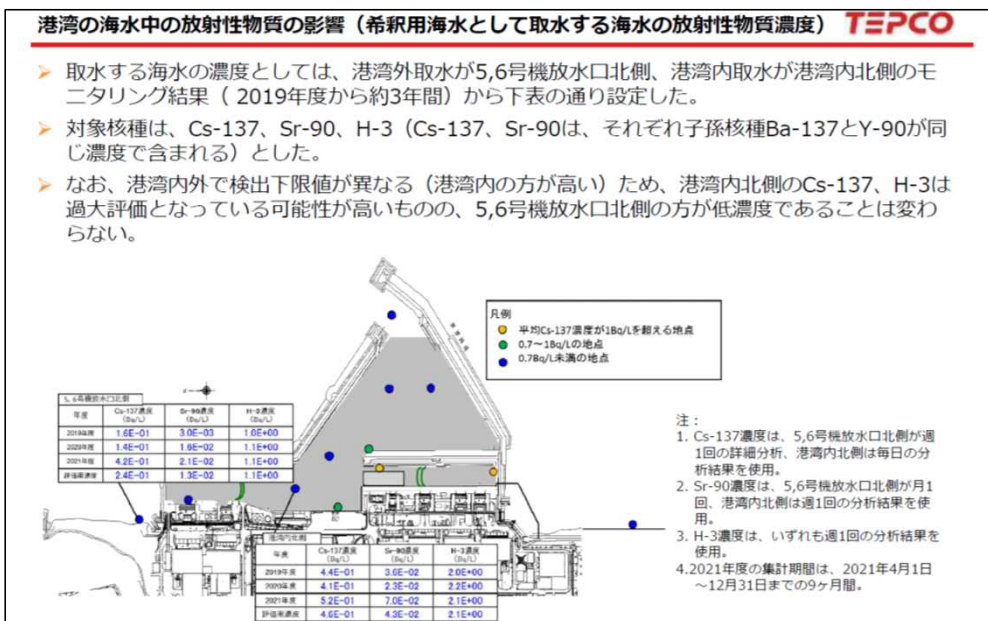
港湾の海水中の放射性物質の影響（希釈用海水として取水する海水の放射性物質濃度） TEPCO

➢ 取水する海水の濃度としては、港湾外取水が5,6号機放水口北側、港湾内取水が港湾内北側のモニタリング結果（2019年度から約3年間）から下表の通り設定した。

➢ 対象核種は、Cs-137、Sr-90、H-3（Cs-137、Sr-90は、それぞれ子孫核種Ba-137とY-90が同じ濃度で含まれる）とした。

➢ なお、港湾内外で検出下限値が異なる（港湾内の方が高い）ため、港湾内北側のCs-137、H-3は過大評価となっている可能性が高いものの、5,6号機放水口北側の方が低濃度であることは変わらない。

凡例
平均Cs-137濃度が1Bq/Lを超える地点
0.7～1Bq/Lの地点
0.7Bq/L未満の地点

5,6号機放水口北側

| 年度 | Cs-137濃度 (Bq/L) | Sr-90濃度 (Bq/L) | H-3濃度 (Bq/L) |
|---|---|---|---|
| 2019年度 | 1.6E-01 | 3.0E-03 | 1.0E+00 |
| 2020年度 | 1.4E-01 | 1.2E-02 | 1.1E+00 |
| 2021年度 | 4.2E-01 | 2.1E-02 | 1.1E+00 |
| 評価用濃度 | 2.4E-01 | 1.3E-02 | 1.1E+00 |

港湾内北側

| 年度 | Cs-137濃度 (Bq/L) | Sr-90濃度 (Bq/L) | H-3濃度 (Bq/L) |
|---|---|---|---|
| 2019年度 | 4.4E-01 | 3.6E-02 | 2.0E+00 |
| 2020年度 | 4.1E-01 | 2.3E-02 | 2.2E+00 |
| 2021年度 | 5.2E-01 | 7.0E-02 | 2.1E+00 |
| 評価用濃度 | 4.6E-01 | 4.3E-02 | 2.1E+00 |

注：
1. Cs-137濃度は、5,6号機放水口北側が週1回の詳細分析、港湾内北側は毎日の分析結果を使用。
2. Sr-90濃度は、5,6号機放水口北側が月1回、港湾内北側は週1回の分析結果を使用。
3. H-3濃度は、いずれも週1回の分析結果を使用。
4.2021年度の集計期間は、2021年4月1日～12月31日までの9ヶ月間。